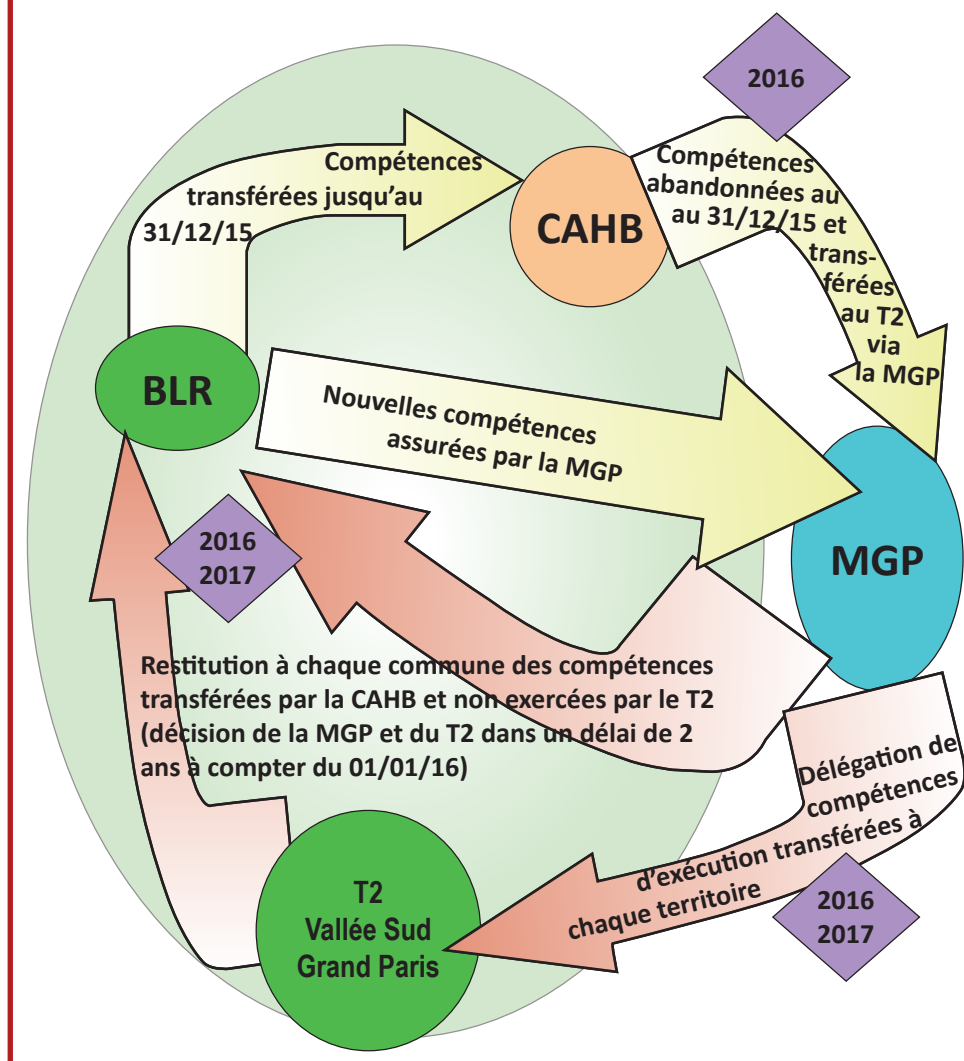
2016

Compétences transférées jusqu'au 31/12/15

CAHB

Compétences abandonnées au au 31/12/15 et transférées au T2 via la MGP

BLR

Nouvelles compétences assurées par la MGP

2016
2017

MGP

Restitution à chaque commune des compétences transférées par la CAHB et non exercées par le T2 (décision de la MGP et du T2 dans un délai de 2 ans à compter du 01/01/16)

Délégation de compétences d'exécution transférées à chaque territoire

T2
Vallée Sud
Grand Paris

2016
2017